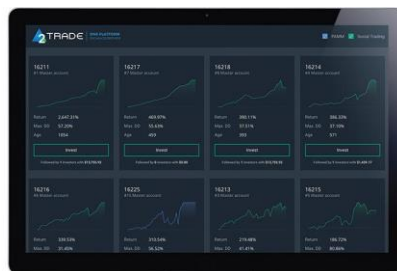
2TRADE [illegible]

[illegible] Social Trading

16211
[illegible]
Return 2,647.31%
Max. DD 57.20%
Age 1054
Invest
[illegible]

16217
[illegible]
Return 469.87%
Max. DD 55.63%
Age 459
Invest
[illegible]

16218
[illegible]
Return 390.11%
Max. DD 57.51%
Age 365
Invest
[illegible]

16214
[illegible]
Return 356.33%
Max. DD 57.19%
Age 571
Invest
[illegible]

16216
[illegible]
Return 339.53%
Max. DD 31.45%

16225
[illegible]
Return 310.54%
Max. DD 56.52%

16213
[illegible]
Return 219.48%
Max. DD 47.41%

16215
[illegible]
Return 186.72%
Max. DD 80.86%